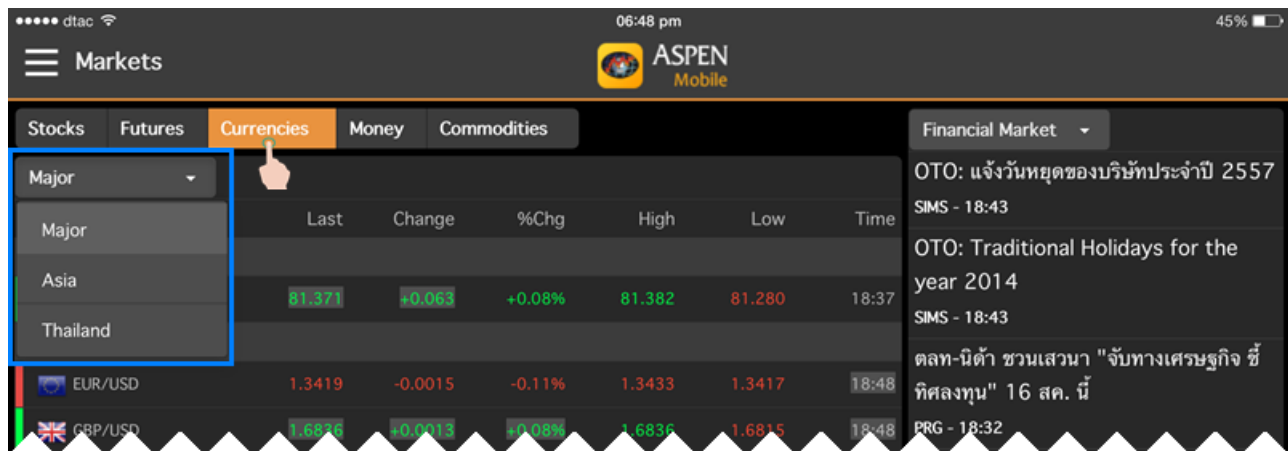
●●●●● dtac
06:48 pm
45%

Markets
ASPEN Mobile

Stocks | Futures | Currencies | Money | Commodities

Major

Major
Asia
Thailand

| | Last | Change | %Chg | High | Low | Time |
|---|---|---|---|---|---|---|
| | 81.371 | +0.063 | +0.08% | 81.382 | 81.280 | 18:37 |
| EUR/USD | 1.3419 | -0.0015 | -0.11% | 1.3433 | 1.3417 | 18:48 |
| GBP/USD | 1.6836 | +0.0013 | +0.08% | 1.6836 | 1.6815 | 18:48 |

Financial Market

OTO: แจ้งวันหยุดของบริษัทประจำปี 2557
SIMS - 18:43

OTO: Traditional Holidays for the year 2014
SIMS - 18:43

ตลท-นิด้า ชวนเสวนา "จับทางเศรษฐกิจ ชี้ทิศลงทุน" 16 สค. นี้
PRG - 18:32